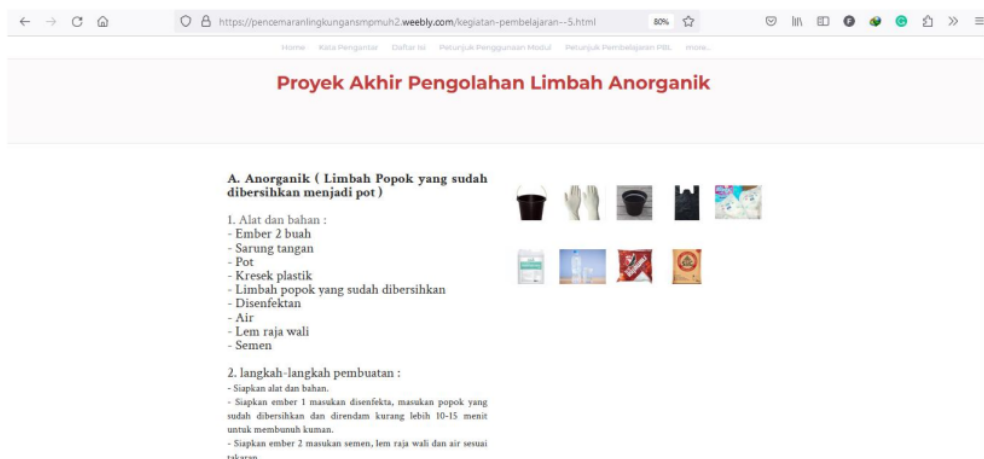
https://pencemaranlingkungansmpmuh2.weebly.com/kegiatan-pembelajaran--5.html

80%

Home Kata Pengantar Daftar Isi Petunjuk Penggunaan Modul Petunjuk Pembelajaran PBL more...

Proyek Akhir Pengolahan Limbah Anorganik

A. Anorganik ( Limbah Popok yang sudah dibersihkan menjadi pot )

1. Alat dan bahan :
- Ember 2 buah
- Sarung tangan
- Pot
- Kresek plastik
- Limbah popok yang sudah dibersihkan
- Disenfektan
- Air
- Lem raja wali
- Semen

2. langkah-langkah pembuatan :
- Siapkan alat dan bahan.
- Siapkan ember 1 masukan disenfekta, masukan popok yang sudah dibersihkan dan direndam kurang lebih 10-15 menit untuk membunuh kuman.
- Siapkan ember 2 masukan semen, lem raja wali dan air sesuai takaran